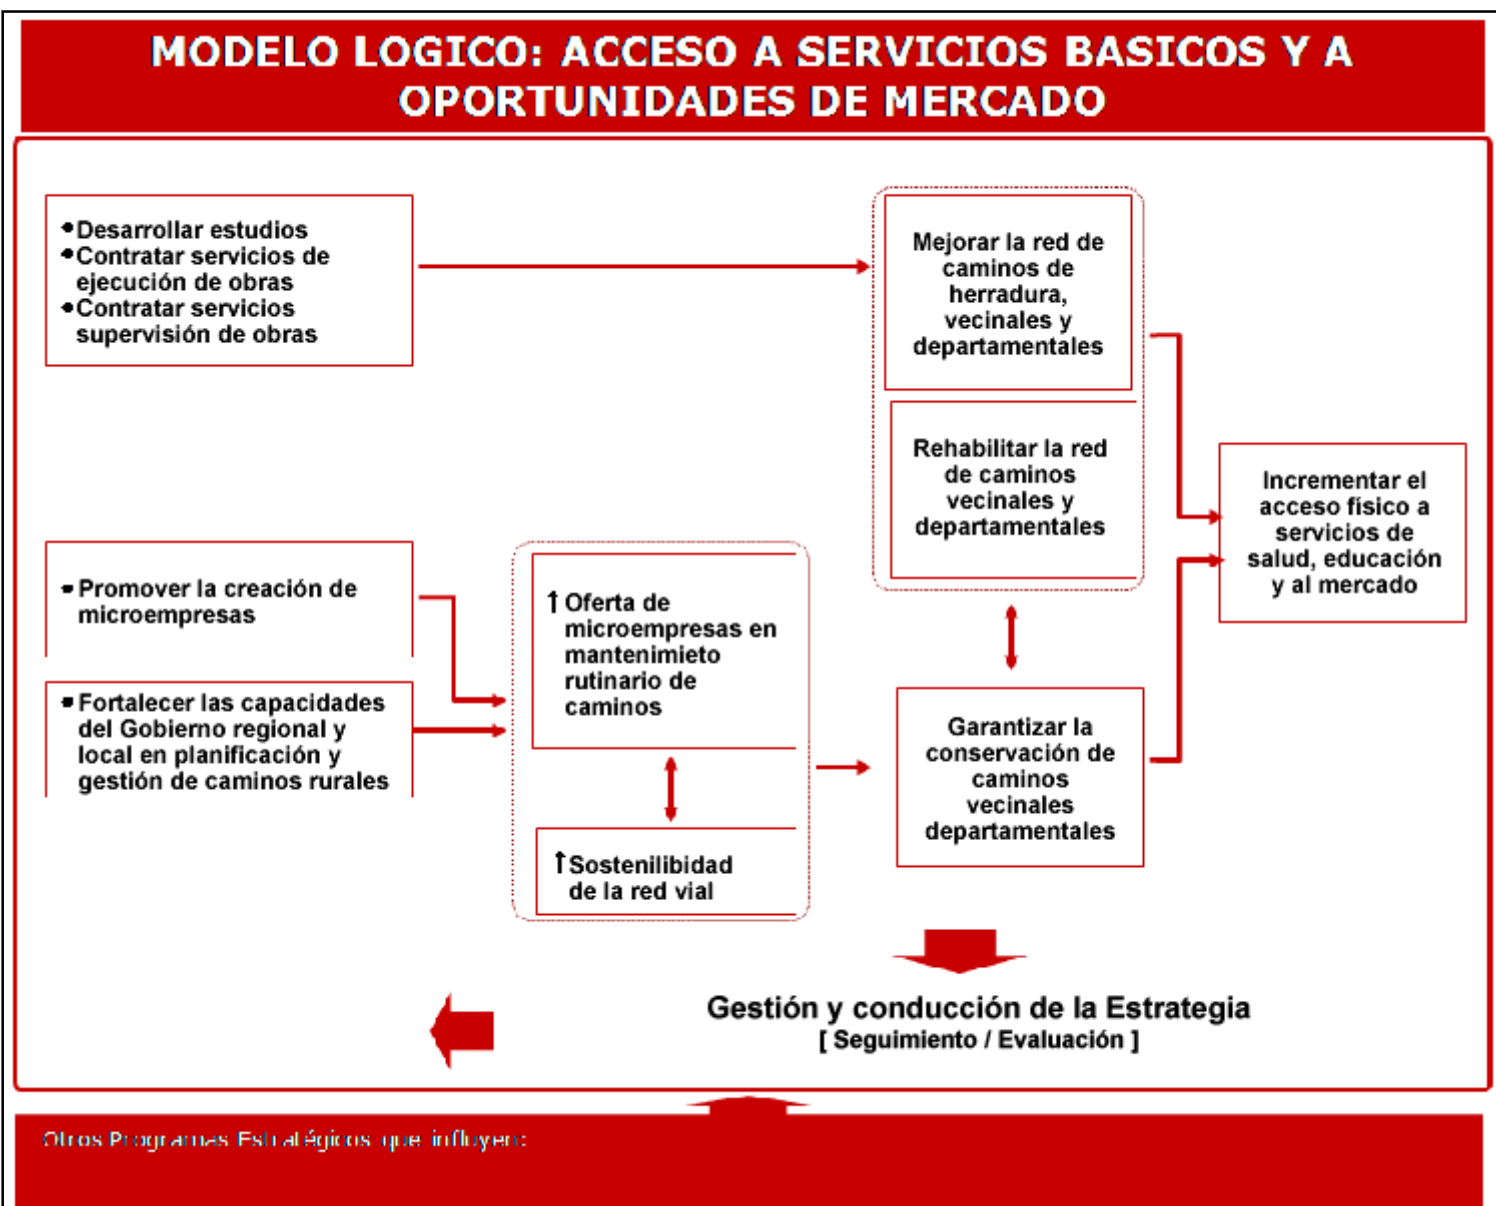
MODELO LOGICO: ACCESO A SERVICIOS BASICOS Y A OPORTUNIDADES DE MERCADO

•Desarrollar estudios
•Contratar servicios de ejecución de obras
•Contratar servicios supervisión de obras

Mejorar la red de caminos de herradura, vecinales y departamentales

Rehabilitar la red de caminos vecinales y departamentales

Incrementar el acceso físico a servicios de salud, educación y al mercado

•Promover la creación de microempresas

•Fortalecer las capacidades del Gobierno regional y local en planificación y gestión de caminos rurales

↑Oferta de microempresas en mantenimieto rutinario de caminos

↑Sostenilibidad de la red vial

Garantizar la conservación de caminos vecinales departamentales

Gestión y conducción de la Estrategia
[ Seguimiento / Evaluación ]

Otros Programas Estratégicos que influyen: